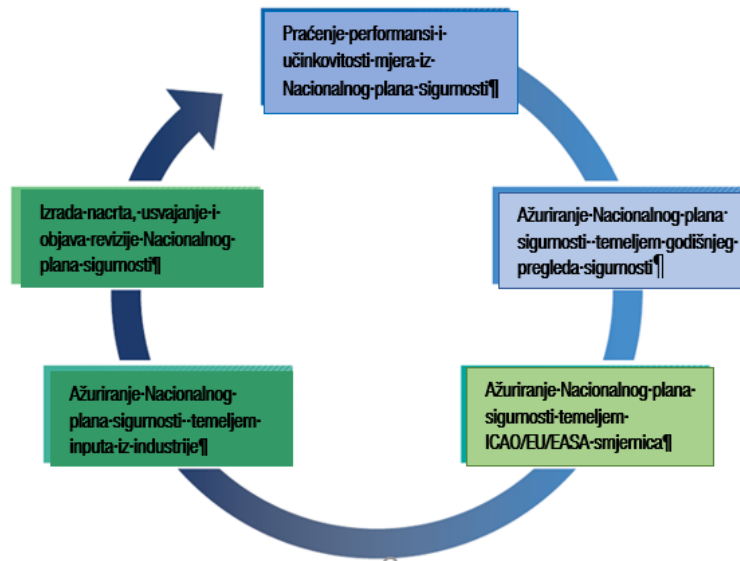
Praćenje·performansi·i·učinkovitosti·mjera·iz·Nacionalnog·plana·sigurnosti¶

Ažuriranje·Nacionalnog·plana·sigurnosti··temeljem·godišnjeg·pregleda·sigurnosti¶

Ažuriranje·Nacionalnog·plana·sigurnosti·temeljem·ICAO/EU/EASA·smjernica¶

Ažuriranje·Nacionalnog·plana·sigurnosti··temeljem·inputa·iz·industrije¶

Izrada·nacrta,·usvajanje·i·objava·revizije·Nacionalnog·plana·sigurnosti¶